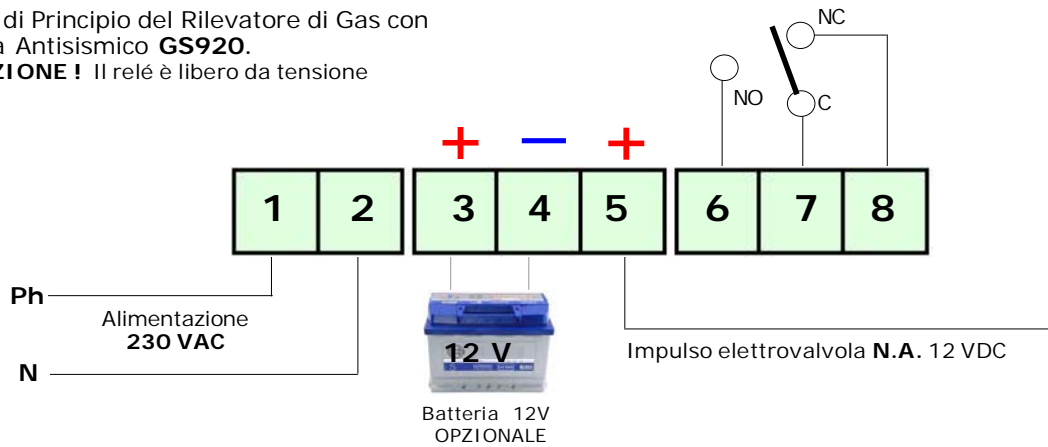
di Principio del Rilevatore di Gas con a Antisismico **GS920**.
**ZIONE !** Il relé è libero da tensione

NC

NO

C

+ − +

| 1 | 2 | 3 | 4 | 5 | 6 | 7 | 8 |
|---|---|---|---|---|---|---|---|

Ph

Alimentazione
**230 VAC**

N

12 V

Batteria 12V
OPZIONALE

Impulso elettrovalvola **N.A.** 12 VDC